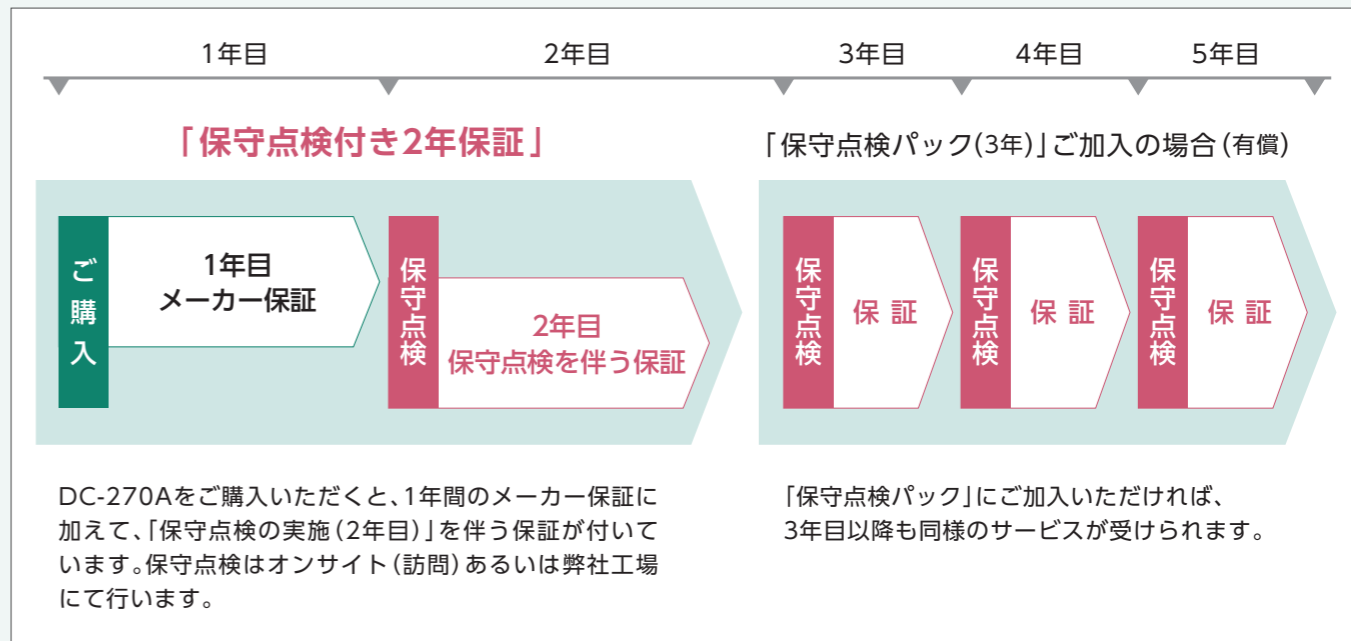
1年目

2年目

3年目

4年目

5年目

「保守点検付き2年保証」

「保守点検パック(3年)」ご加入の場合(有償)

ご購入

1年目
メーカー保証

保守点検

2年目
保守点検を伴う保証

保守点検

保 証

保守点検

保 証

保守点検

保 証

DC-270Aをご購入いただくと、1年間のメーカー保証に加えて、「保守点検の実施(2年目)」を伴う保証が付いています。保守点検はオンサイト(訪問)あるいは弊社工場にて行います。

「保守点検パック」にご加入いただければ、3年目以降も同様のサービスが受けられます。